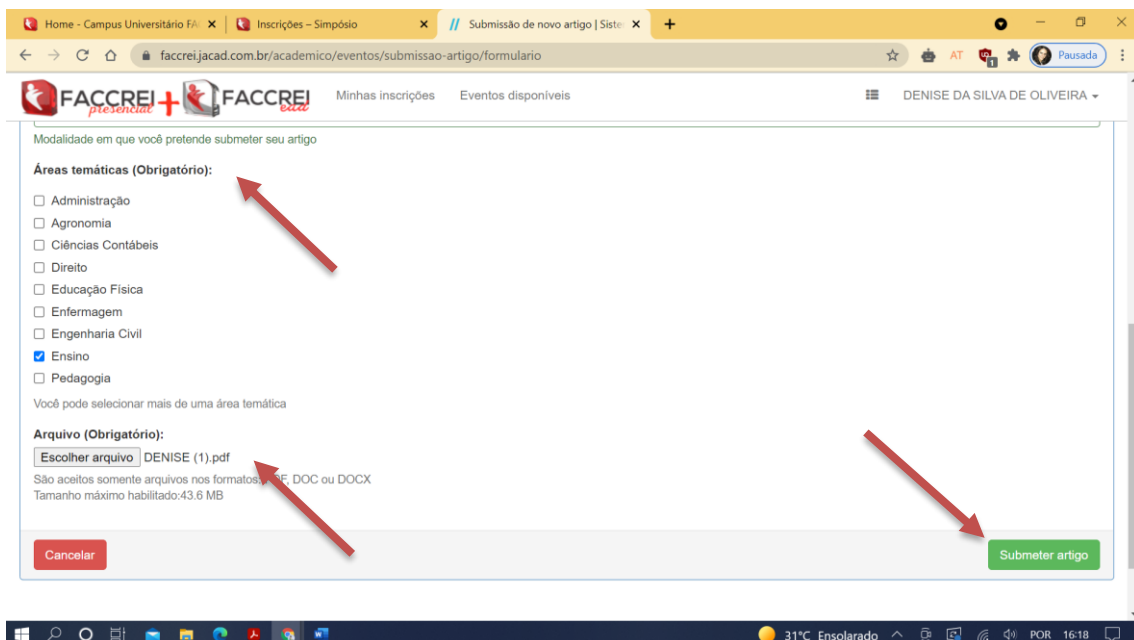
Home - Campus Universitário FA ×
Inscrições – Simpósio ×
Submissão de novo artigo | Siste ×
+

faccrei.jacad.com.br/academico/eventos/submissao-artigo/formulario

AT
Pausada

FACCREI presencial + FACCREI ead
Minhas inscrições
Eventos disponíveis
DENISE DA SILVA DE OLIVEIRA

Modalidade em que você pretende submeter seu artigo

Áreas temáticas (Obrigatório):

Administração
Agronomia
Ciências Contábeis
Direito
Educação Física
Enfermagem
Engenharia Civil
Ensino
Pedagogia

Você pode selecionar mais de uma área temática

Arquivo (Obrigatório):

Escolher arquivo DENISE (1).pdf

São aceitos somente arquivos nos formatos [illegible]F, DOC ou DOCX
Tamanho máximo habilitado:43.6 MB

Cancelar
Submeter artigo

31°C Ensolarado
POR 16:18